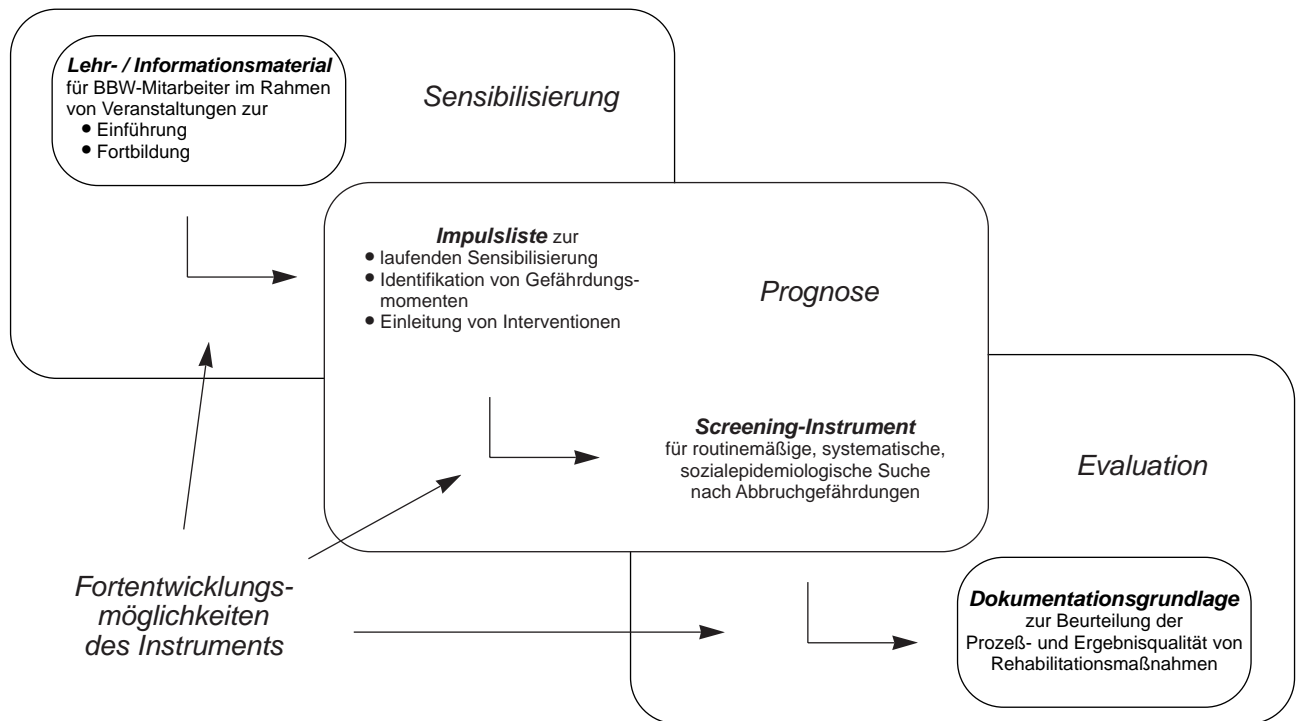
**Lehr- / Informationsmaterial** für BBW-Mitarbeiter im Rahmen von Veranstaltungen zur
- Einführung
- Fortbildung

Sensibilisierung

**Impulsliste** zur
- laufenden Sensibilisierung
- Identifikation von Gefährdungsmomenten
- Einleitung von Interventionen

Prognose

**Screening-Instrument** für routinemäßige, systematische, sozialepidemiologische Suche nach Abbruchgefährdungen

Evaluation

Fortentwicklungsmöglichkeiten des Instruments

**Dokumentationsgrundlage** zur Beurteilung der Prozeß- und Ergebnisqualität von Rehabilitationsmaßnahmen